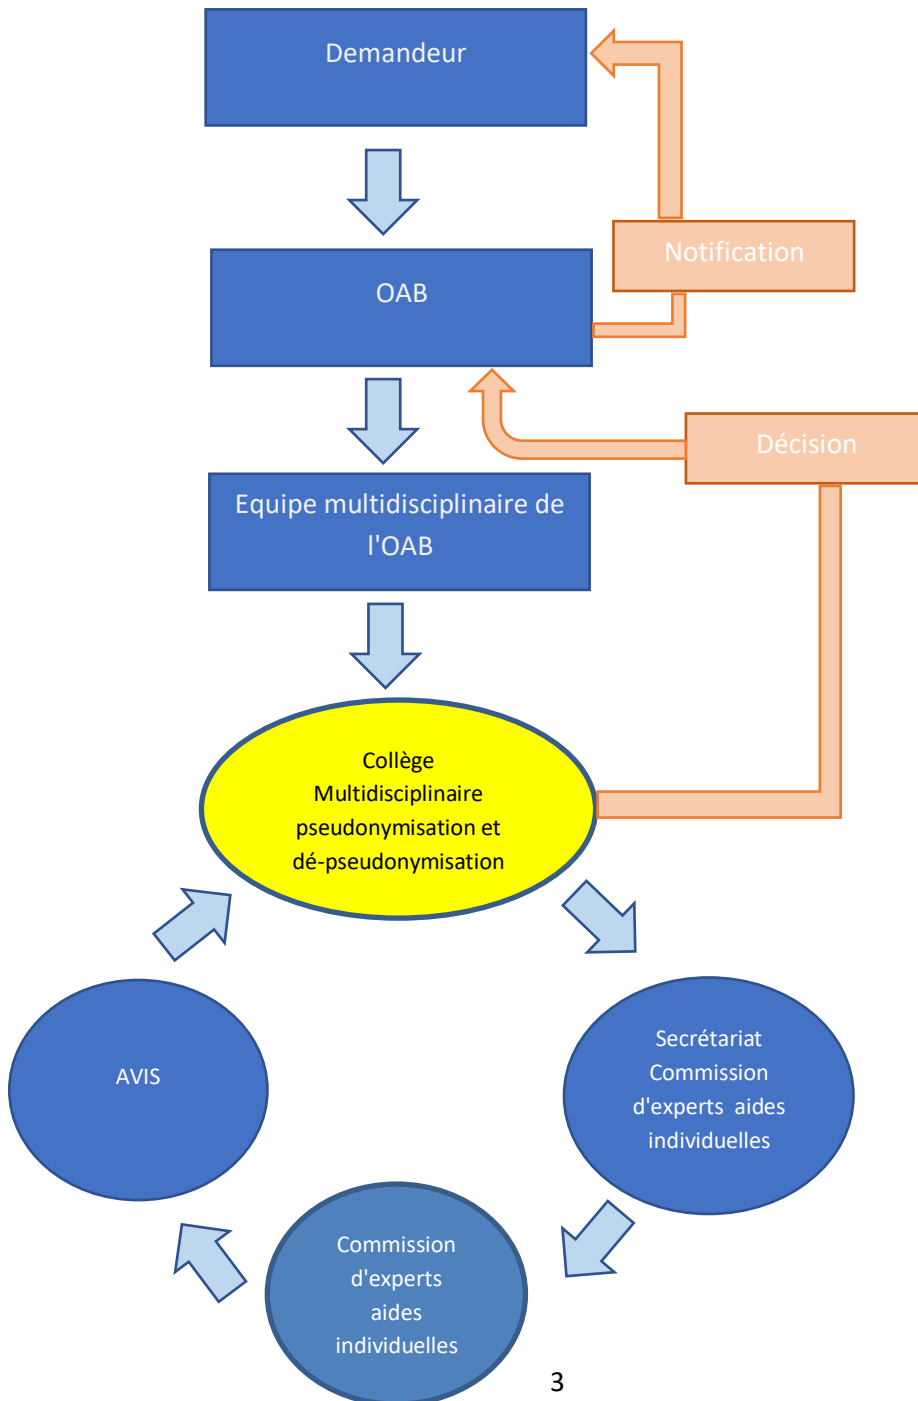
Demandeur

Notification

OAB

Décision

Equipe multidisciplinaire de l'OAB

Collège Multidisciplinaire pseudonymisation et dé-pseudonymisation

Secrétariat Commission d'experts aides individuelles

Commission d'experts aides individuelles

AVIS

3